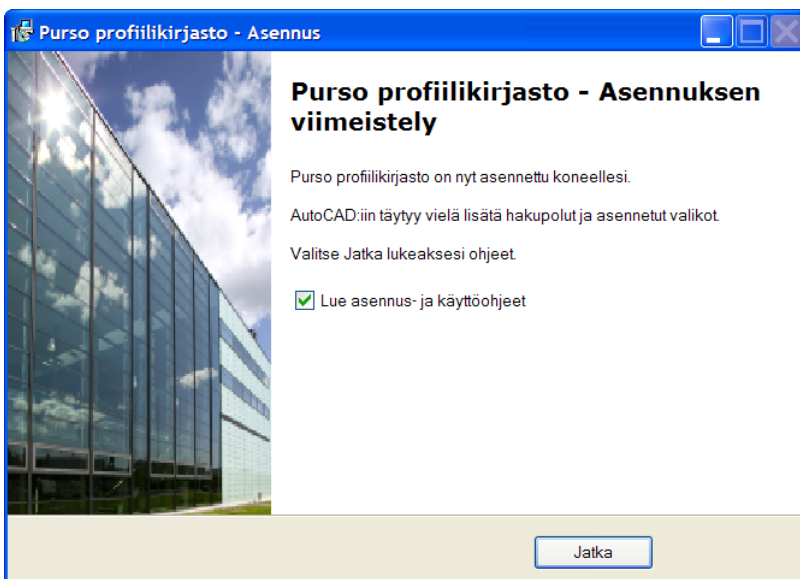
Purso profiilikirjasto - Asennus

Purso profiilikirjasto - Asennuksen viimeistely

Purso profiilikirjasto on nyt asennettu koneellesi.

AutoCAD:iin täytyy vielä lisätä hakupolut ja asennetut valikot.

Valitse Jatka lukeaksesi ohjeet.

Lue asennus- ja käyttöohjeet

Jatka